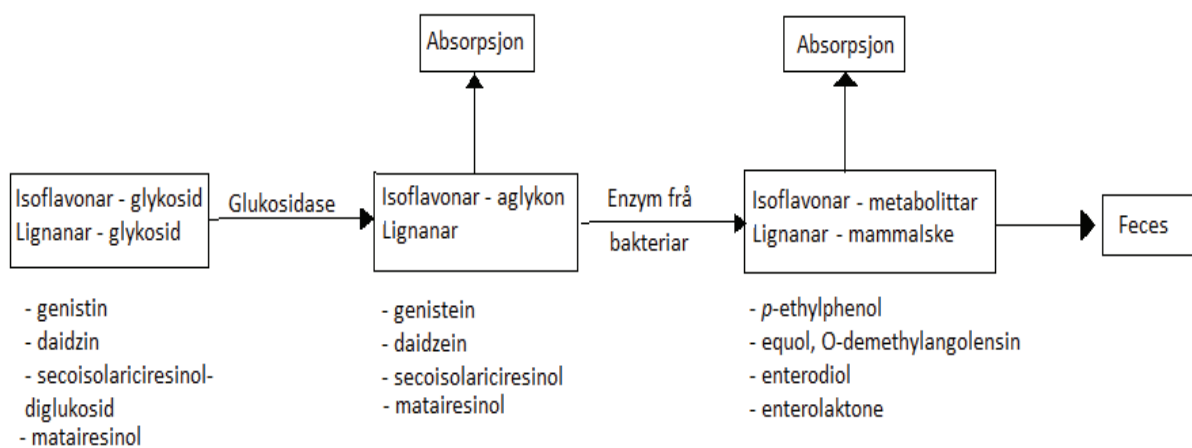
Absorpsjon

Absorpsjon

Isoflavonar - glykosid
Lignanar - glykosid

Glukosidase

Isoflavonar - aglykon
Lignanar

Enzym frå bakteriar

Isoflavonar - metabolittar
Lignanar - mammalske

Feces

- genistin
- daidzin
- secoisolariciresinol-diglukosid
- matairesinol

- genistein
- daidzein
- secoisolariciresinol
- matairesinol

- p-ethylphenol
- equol, O-demethylangolensin
- enterodiol
- enterolaktone